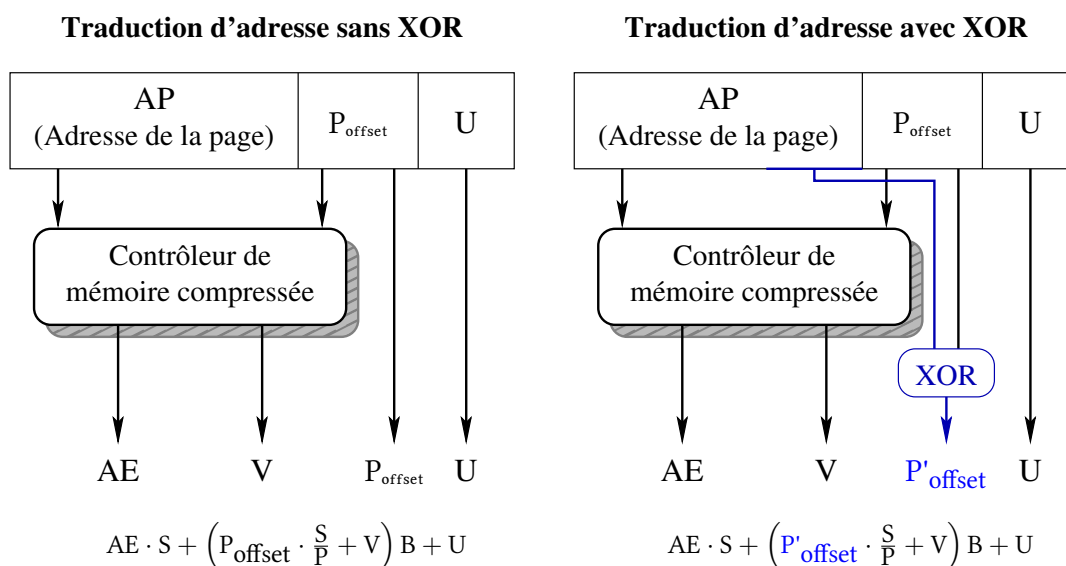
Traduction d'adresse sans XOR

| AP (Adresse de la page) | $P_{offset}$ | U |
|---|---|---|

Contrôleur de mémoire compressée

AE V $P_{offset}$ U

$AE \cdot S + \left(P_{offset} \cdot \frac{S}{P} + V\right) B + U$

Traduction d'adresse avec XOR

| AP (Adresse de la page) | $P_{offset}$ | U |
|---|---|---|

Contrôleur de mémoire compressée

XOR

AE V $P'_{offset}$ U

$AE \cdot S + \left(P'_{offset} \cdot \frac{S}{P} + V\right) B + U$